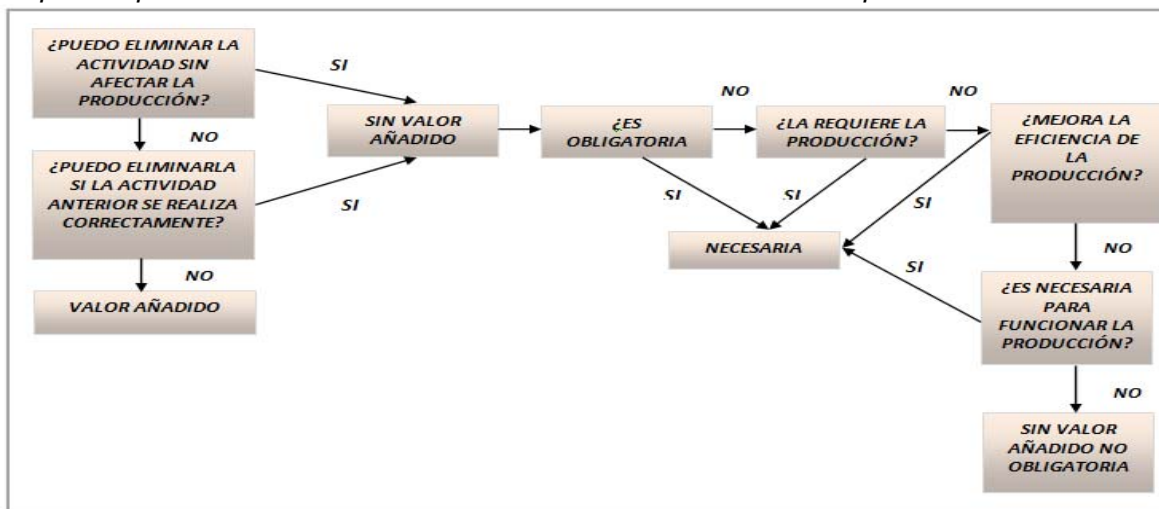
¿PUEDO ELIMINAR LA ACTIVIDAD SIN AFECTAR LA PRODUCCIÓN?

SI

NO

¿PUEDO ELIMINARLA SI LA ACTIVIDAD ANTERIOR SE REALIZA CORRECTAMENTE?

SI

NO

VALOR AÑADIDO

SIN VALOR AÑADIDO

¿ES OBLIGATORIA

NO

SI

¿LA REQUIERE LA PRODUCCIÓN?

NO

SI

¿MEJORA LA EFICIENCIA DE LA PRODUCCIÓN?

SI

NECESARIA

NO

SI

¿ES NECESARIA PARA FUNCIONAR LA PRODUCCIÓN?

NO

SIN VALOR AÑADIDO NO OBLIGATORIA